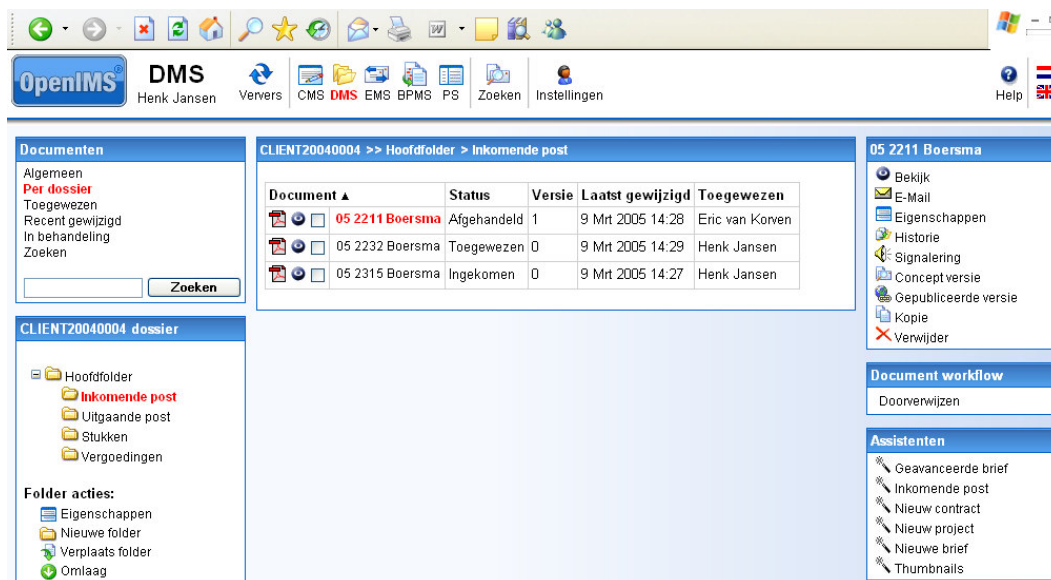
OpenIMS DMS Henk Jansen

Ververs CMS DMS EMS BPMS PS Zoeken Instellingen Help

Documenten
Algemeen
Per dossier
Toegewezen
Recent gewijzigd
In behandeling
Zoeken

Zoeken

CLIENT20040004 dossier

Hoofdfolder
Inkomende post
Uitgaande post
Stukken
Vergoedingen

Folder acties:
Eigenschappen
Nieuwe folder
Verplaats folder
Omlaag

CLIENT20040004 >> Hoofdfolder > Inkomende post

| Document ▲ | Status | Versie | Laatst gewijzigd | Toegewezen |
|---|---|---|---|---|
| 05 2211 Boersma | Afgehandeld | 1 | 9 Mrt 2005 14:28 | Eric van Korven |
| 05 2232 Boersma | Toegewezen | 0 | 9 Mrt 2005 14:29 | Henk Jansen |
| 05 2315 Boersma | Ingekomen | 0 | 9 Mrt 2005 14:27 | Henk Jansen |

05 2211 Boersma
Bekijk
E-Mail
Eigenschappen
Historie
Signalering
Concept versie
Gepubliceerde versie
Kopie
Verwijder

Document workflow
Doorverwijzen

Assistenten
Geavanceerde brief
Inkomende post
Nieuw contract
Nieuw project
Nieuwe brief
Thumbnails